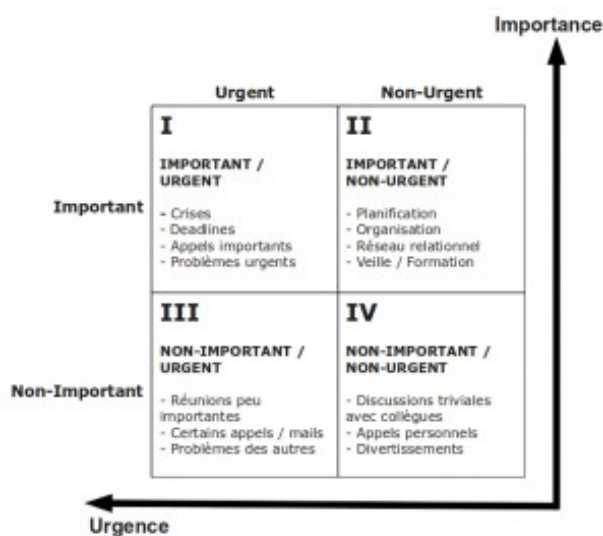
Importance

|  | Urgent | Non-Urgent |
|---|---|---|
| Important | I<br>IMPORTANT / URGENT<br>- Crises<br>- Deadlines<br>- Appels importants<br>- Problèmes urgents | II<br>IMPORTANT / NON-URGENT<br>- Planification<br>- Organisation<br>- Réseau relationnel<br>- Veille / Formation |
| Non-Important | III<br>NON-IMPORTANT / URGENT<br>- Réunions peu importantes<br>- Certains appels / mails<br>- Problèmes des autres | IV<br>NON-IMPORTANT / NON-URGENT<br>- Discussions triviales avec collègues<br>- Appels personnels<br>- Divertissements |

Urgence